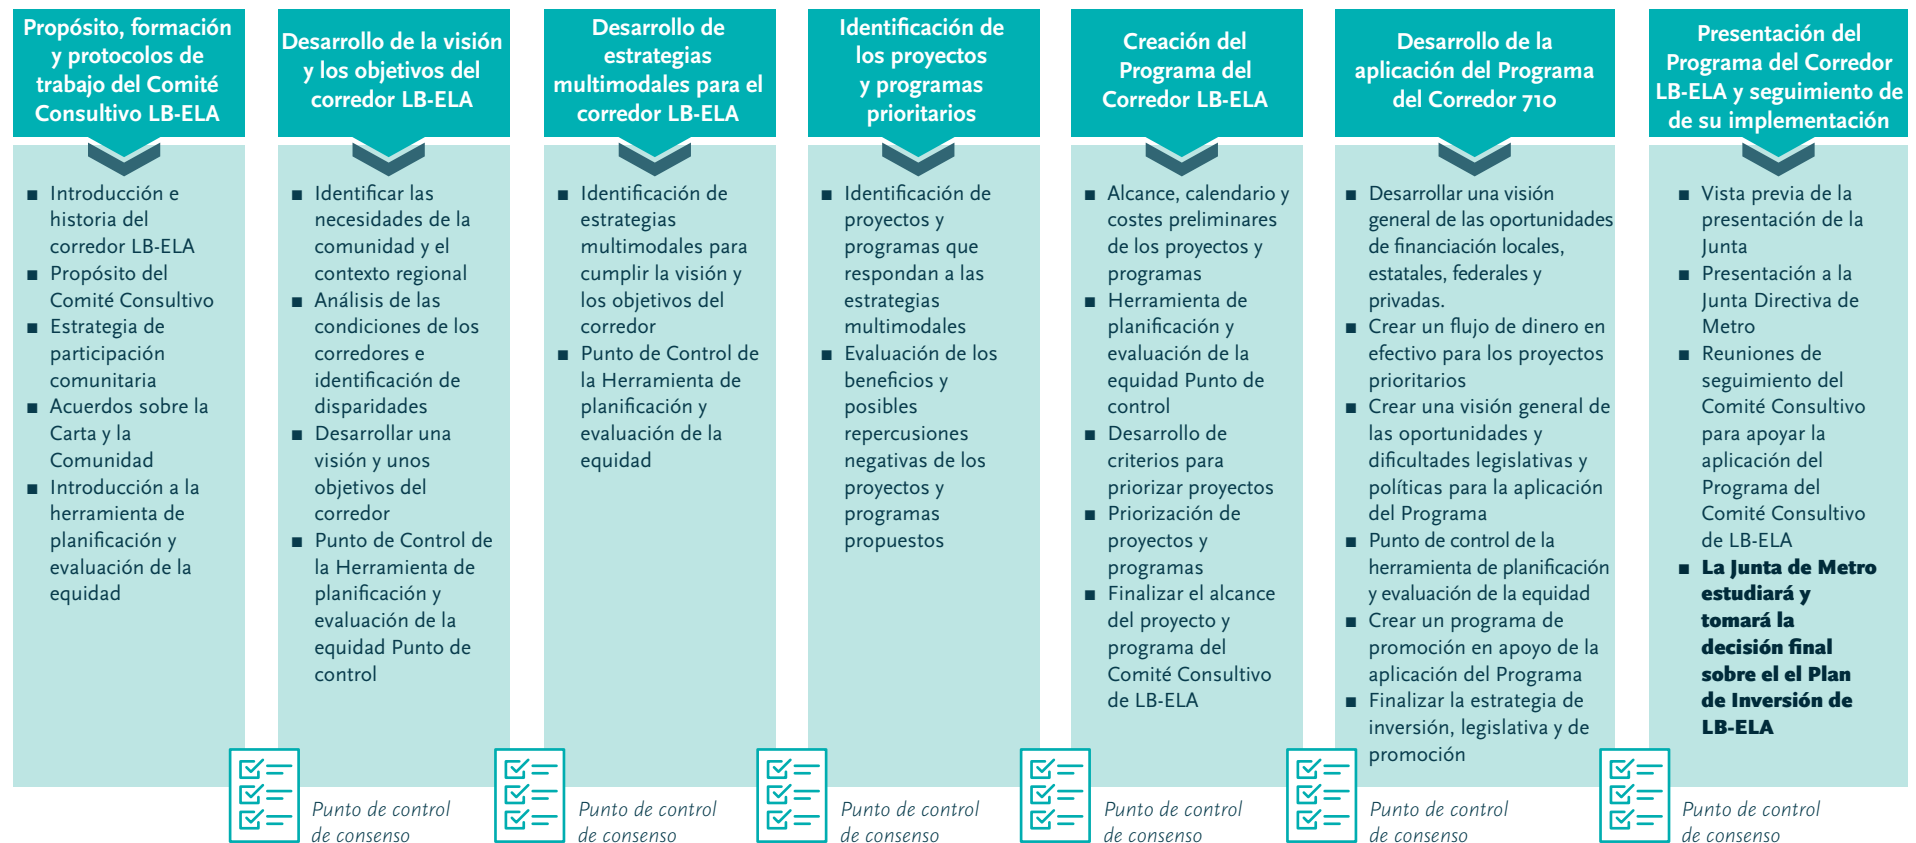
Propósito, formación y protocolos de trabajo del Comité Consultivo LB-ELA

■ Introducción e historia del corredor LB-ELA
■ Propósito del Comité Consultivo
■ Estrategia de participación comunitaria
■ Acuerdos sobre la Carta y la Comunidad
■ Introducción a la herramienta de planificación y evaluación de la equidad

Punto de control de consenso

Desarrollo de la visión y los objetivos del corredor LB-ELA

■ Identificar las necesidades de la comunidad y el contexto regional
■ Análisis de las condiciones de los corredores e identificación de disparidades
■ Desarrollar una visión y unos objetivos del corredor
■ Punto de Control de la Herramienta de planificación y evaluación de la equidad Punto de control

Punto de control de consenso

Desarrollo de estrategias multimodales para el corredor LB-ELA

■ Identificación de estrategias multimodales para cumplir la visión y los objetivos del corredor
■ Punto de Control de la Herramienta de planificación y evaluación de la equidad

Punto de control de consenso

Identificación de los proyectos y programas prioritarios

■ Identificación de proyectos y programas que respondan a las estrategias multimodales
■ Evaluación de los beneficios y posibles repercusiones negativas de los proyectos y programas propuestos

Punto de control de consenso

Creación del Programa del Corredor LB-ELA

■ Alcance, calendario y costes preliminares de los proyectos y programas
■ Herramienta de planificación y evaluación de la equidad Punto de control
■ Desarrollo de criterios para priorizar proyectos
■ Priorización de proyectos y programas
■ Finalizar el alcance del proyecto y programa del Comité Consultivo de LB-ELA

Punto de control de consenso

Desarrollo de la aplicación del Programa del Corredor 710

■ Desarrollar una visión general de las oportunidades de financiación locales, estatales, federales y privadas.
■ Crear un flujo de dinero en efectivo para los proyectos prioritarios
■ Crear una visión general de las oportunidades y dificultades legislativas y políticas para la aplicación del Programa
■ Punto de control de la herramienta de planificación y evaluación de la equidad
■ Crear un programa de promoción en apoyo de la aplicación del Programa
■ Finalizar la estrategia de inversión, legislativa y de promoción

Punto de control de consenso

Presentación del Programa del Corredor LB-ELA y seguimiento de de su implementación

■ Vista previa de la presentación de la Junta
■ Presentación a la Junta Directiva de Metro
■ Reuniones de seguimiento del Comité Consultivo para apoyar la aplicación del Programa del Comité Consultivo de LB-ELA
■ **La Junta de Metro estudiará y tomará la decisión final sobre el el Plan de Inversión de LB-ELA**

Punto de control de consenso